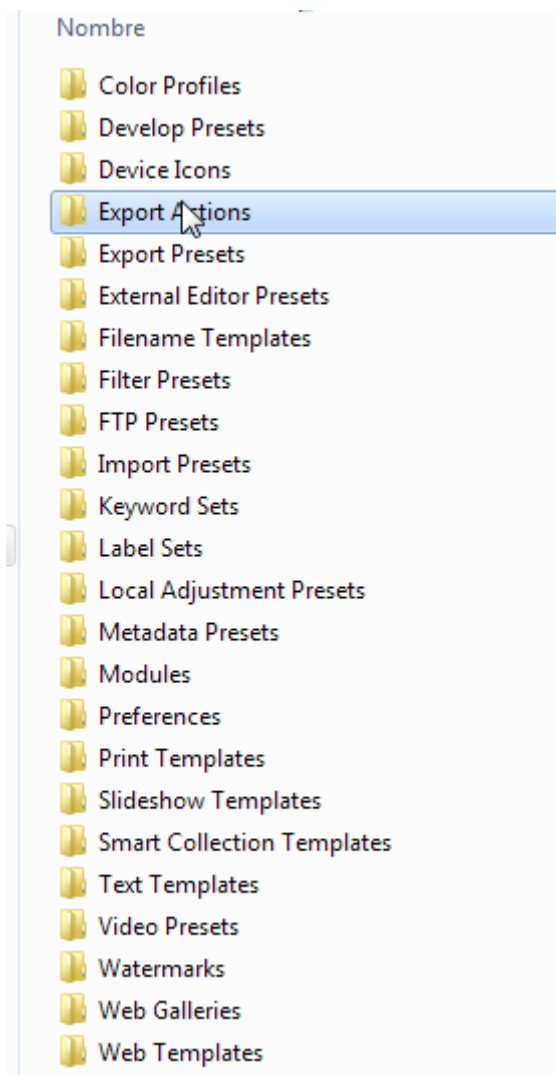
Nombre

Color Profiles
Develop Presets
Device Icons
Export Actions
Export Presets
External Editor Presets
Filename Templates
Filter Presets
FTP Presets
Import Presets
Keyword Sets
Label Sets
Local Adjustment Presets
Metadata Presets
Modules
Preferences
Print Templates
Slideshow Templates
Smart Collection Templates
Text Templates
Video Presets
Watermarks
Web Galleries
Web Templates